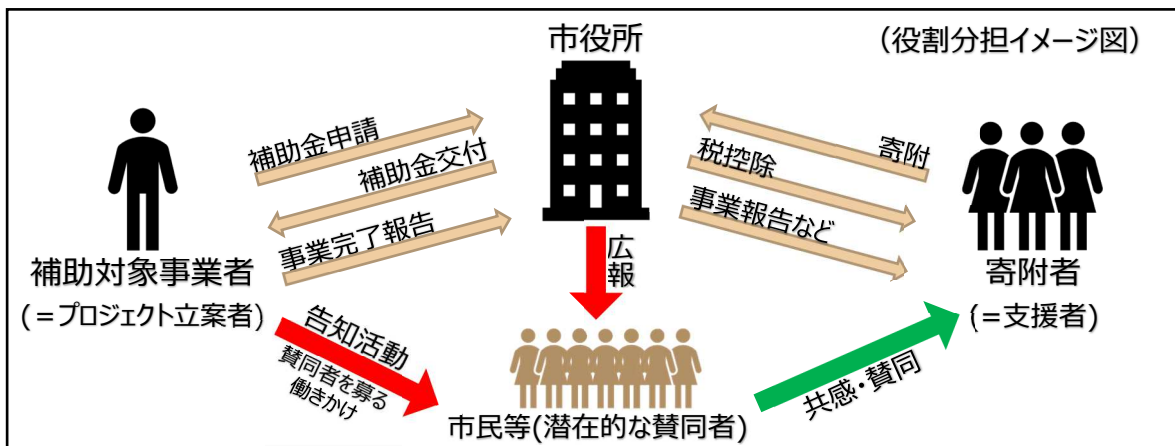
市役所

（役割分担イメージ図）

補助金申請

補助金交付

事業完了報告

寄附

税控除

事業報告など

補助対象事業者

（＝プロジェクト立案者）

広報

寄附者

（＝支援者）

告知活動

賛同者を募る働きかけ

市民等(潜在的な賛同者)

共感・賛同